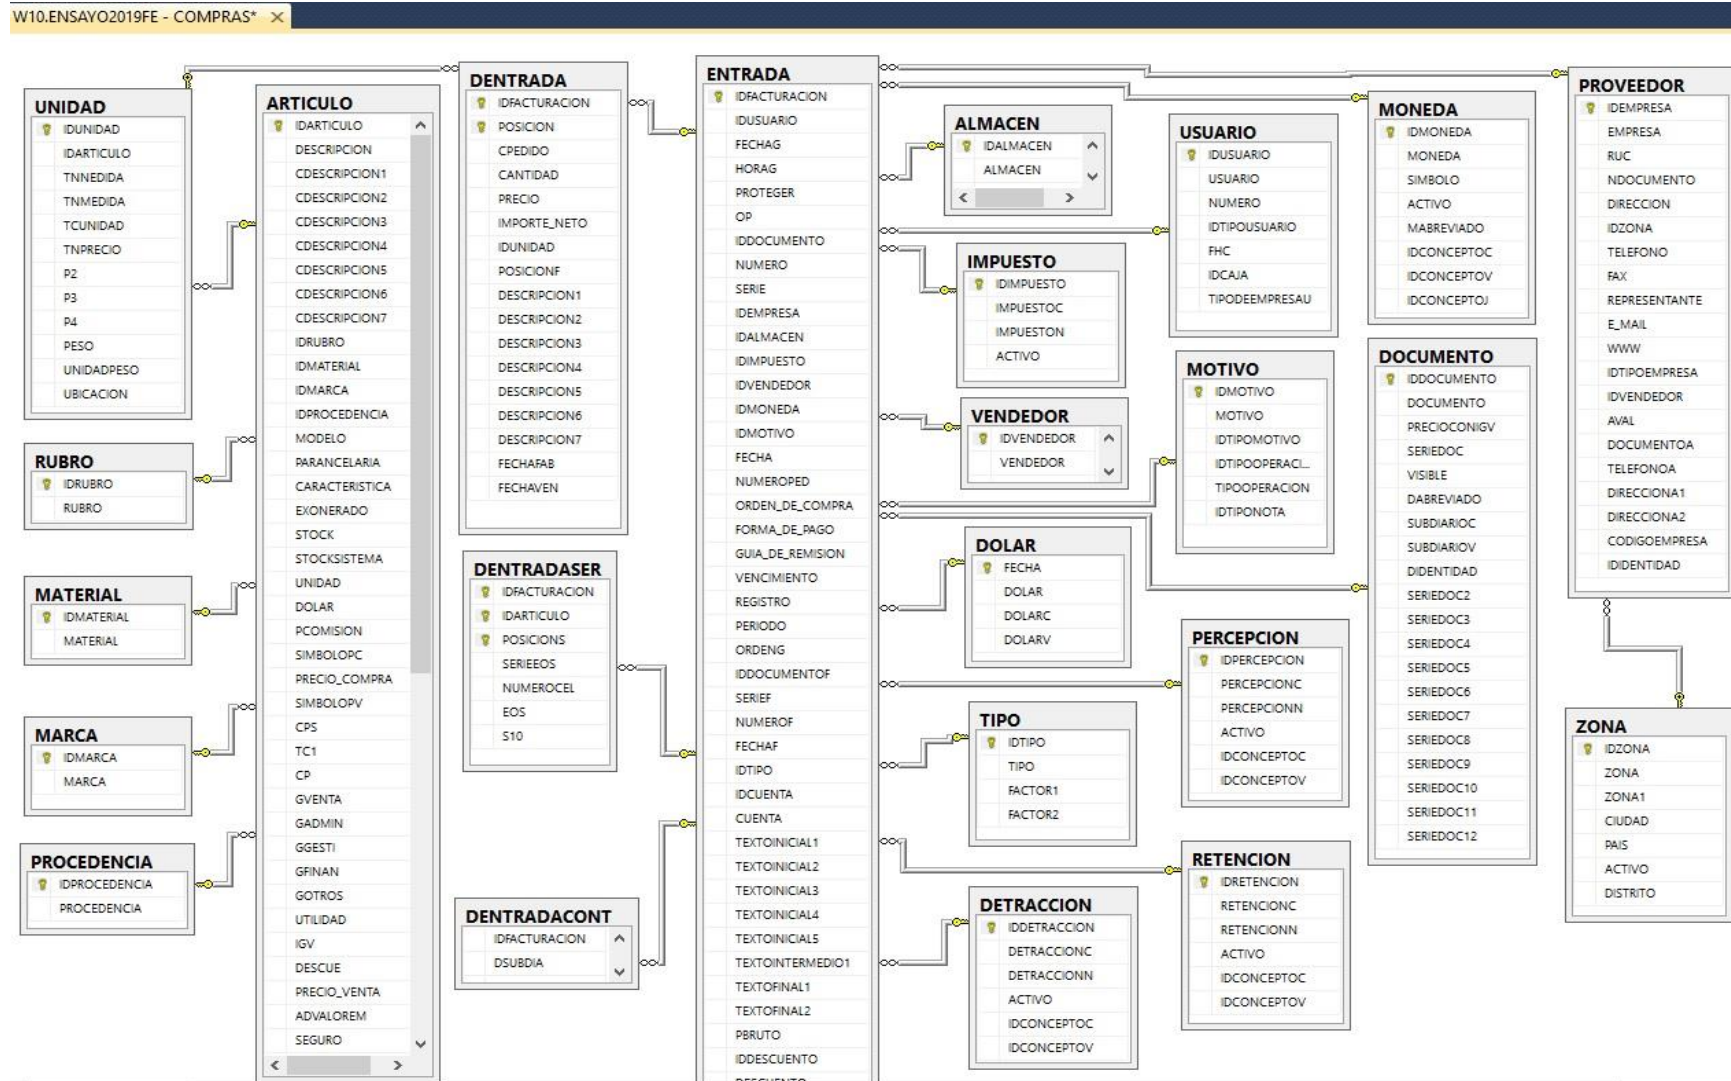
W10.ENSAYO2019FE - COMPRAS* ×

UNIDAD
IDUNIDAD
IDARTICULO
TNNEDIDA
TNMEDIDA
TCUNIDAD
TNPRECIO
P2
P3
P4
PESO
UNIDADPESO
UBICACION

RUBRO
IDRUBRO
RUBRO

MATERIAL
IDMATERIAL
MATERIAL

MARCA
IDMARCA
MARCA

PROCEDENCIA
IDPROCEDENCIA
PROCEDENCIA

ARTICULO
IDARTICULO
DESCRIPCION
CDESCRIPCION1
CDESCRIPCION2
CDESCRIPCION3
CDESCRIPCION4
CDESCRIPCION5
CDESCRIPCION6
CDESCRIPCION7
IDRUBRO
IDMATERIAL
IDMARCA
IDPROCEDENCIA
MODELO
PARANCELARIA
CARACTERISTICA
EXONERADO
STOCK
STOCKSISTEMA
UNIDAD
DOLAR
PCOMISION
SIMBOLOPC
PRECIO_COMPRA
SIMBOLOPV
CPS
TC1
CP
GVENTA
GADMIN
GGESTI
GFINAN
GOTROS
UTILIDAD
IGV
DESCUE
PRECIO_VENTA
ADVALOREM
SEGURO

DENTRADA
IDFACTURACION
POSICION
CPEDIDO
CANTIDAD
PRECIO
IMPORTE_NETO
IDUNIDAD
POSICIONF
DESCRIPCION1
DESCRIPCION2
DESCRIPCION3
DESCRIPCION4
DESCRIPCION5
DESCRIPCION6
DESCRIPCION7
FECHAFAB
FECHAVEN

DENTRADASER
IDFACTURACION
IDARTICULO
POSICIONS
SERIEEOS
NUMEROCEL
EOS
S10

DENTRADACONT
IDFACTURACION
DSUBDIA

ENTRADA
IDFACTURACION
IDUSUARIO
FECHAG
HORAG
PROTEGER
OP
IDDOCUMENTO
NUMERO
SERIE
IDEMPRESA
IDALMACEN
IDIMPUESTO
IDVENDEDOR
IDMONEDA
IDMOTIVO
FECHA
NUMEROPED
ORDEN_DE_COMPRA
FORMA_DE_PAGO
GUIA_DE_REMISION
VENCIMIENTO
REGISTRO
PERIODO
ORDENG
IDDOCUMENTOF
SERIEF
NUMEROF
FECHAF
IDTIPO
IDCUENTA
CUENTA
TEXTOINICIAL1
TEXTOINICIAL2
TEXTOINICIAL3
TEXTOINICIAL4
TEXTOINICIAL5
TEXTOINTERMEDIO1
TEXTOFINAL1
TEXTOFINAL2
PBRUTO
IDDESCUENTO

ALMACEN
IDALMACEN
ALMACEN

IMPUESTO
IDIMPUESTO
IMPUESTOC
IMPUESTON
ACTIVO

VENDEDOR
IDVENDEDOR
VENDEDOR

DOLAR
FECHA
DOLAR
DOLARC
DOLARV

TIPO
IDTIPO
TIPO
FACTOR1
FACTOR2

DETRACCION
IDDETRACCION
DETRACCIONC
DETRACCIONN
ACTIVO
IDCONCEPTOC
IDCONCEPTOV

USUARIO
IDUSUARIO
USUARIO
NUMERO
IDTIPOUSUARIO
FHC
IDCAJA
TIPODEEMPRESAU

MOTIVO
IDMOTIVO
MOTIVO
IDTIPOMOTIVO
IDTIPOOPERACI...
TIPOOPERACION
IDTIPONOTA

PERCEPCION
IDPERCEPCION
PERCEPCIONC
PERCEPCIONN
ACTIVO
IDCONCEPTOC
IDCONCEPTOV

RETENCION
IDRETENCION
RETENCIONC
RETENCIONN
ACTIVO
IDCONCEPTOC
IDCONCEPTOV

MONEDA
IDMONEDA
MONEDA
SIMBOLO
ACTIVO
MABREVIADO
IDCONCEPTOC
IDCONCEPTOV
IDCONCEPTOJ

DOCUMENTO
IDDOCUMENTO
DOCUMENTO
PRECIOCONIGV
SERIEDOC
VISIBLE
DABREVIADO
SUBDIARIOC
SUBDIARIOV
DIDENTIDAD
SERIEDOC2
SERIEDOC3
SERIEDOC4
SERIEDOC5
SERIEDOC6
SERIEDOC7
SERIEDOC8
SERIEDOC9
SERIEDOC10
SERIEDOC11
SERIEDOC12

PROVEEDOR
IDEMPRESA
EMPRESA
RUC
NDOCUMENTO
DIRECCION
IDZONA
TELEFONO
FAX
REPRESENTANTE
E_MAIL
WWW
IDTIPOEMPRESA
IDVENDEDOR
AVAL
DOCUMENTOA
TELEFONOA
DIRECCIONA1
DIRECCIONA2
CODIGOEMPRESA
IDIDENTIDAD

ZONA
IDZONA
ZONA
ZONA1
CIUDAD
PAIS
ACTIVO
DISTRITO